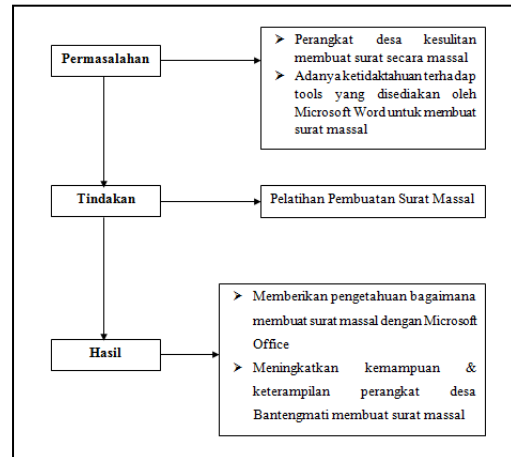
Permasalahan

➢ Perangkat desa kesulitan membuat surat secara massal
➢ Adanya ketidaktahuan terhadap tools yang disediakan oleh Microsoft Word untuk membuat surat massal

Tindakan

Pelatihan Pembuatan Surat Massal

Hasil

➢ Memberikan pengetahuan bagaimana membuat surat massal dengan Microsoft Office
➢ Meningkatkan kemampuan & keterampilan perangkat desa Bantengmati membuat surat massal